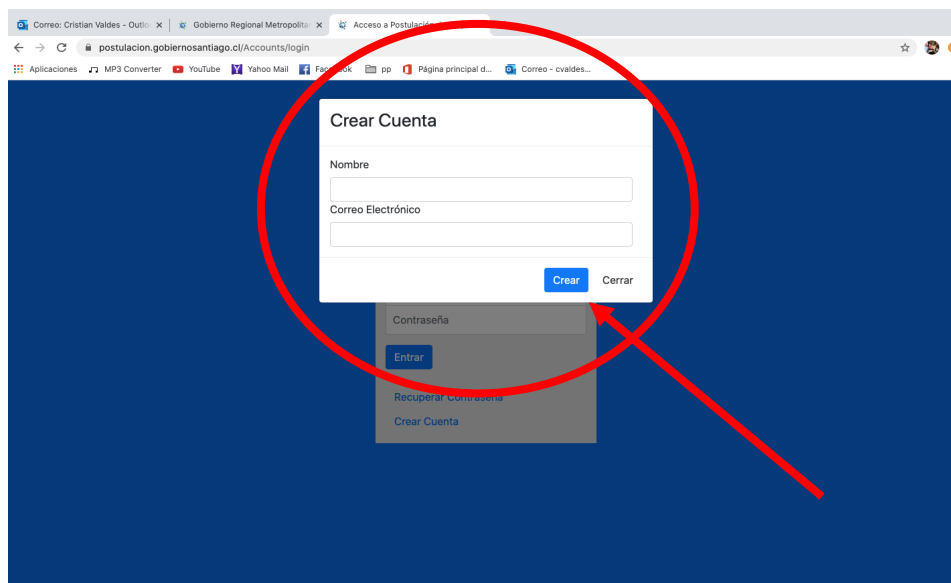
Correo: Cristian Valdes – Outlo ×
Gobierno Regional Metropolita ×
Acceso a Postulación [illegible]

postulacion.gobiernosantiago.cl/Accounts/login

Aplicaciones
MP3 Converter
YouTube
Yahoo Mail
Face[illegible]ook
pp
Página principal d...
Correo - cvaldes...

Crear Cuenta

Nombre

Correo Electrónico

Crear
Cerrar

Contraseña

Entrar

Recuperar Contraseña

Crear Cuenta